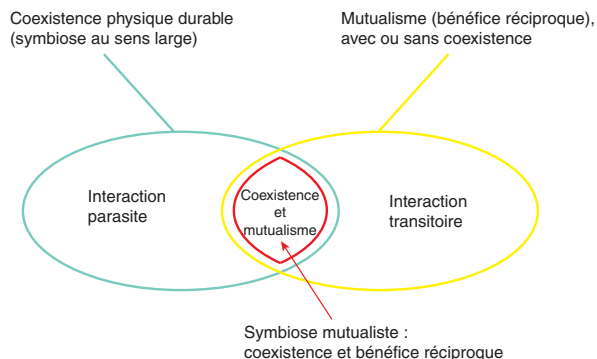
Coexistence physique durable (symbiose au sens large)

Mutualisme (bénéfice réciproque), avec ou sans coexistence

Interaction parasite

Coexistence et mutualisme

Interaction transitoire

Symbiose mutualiste : coexistence et bénéfice réciproque